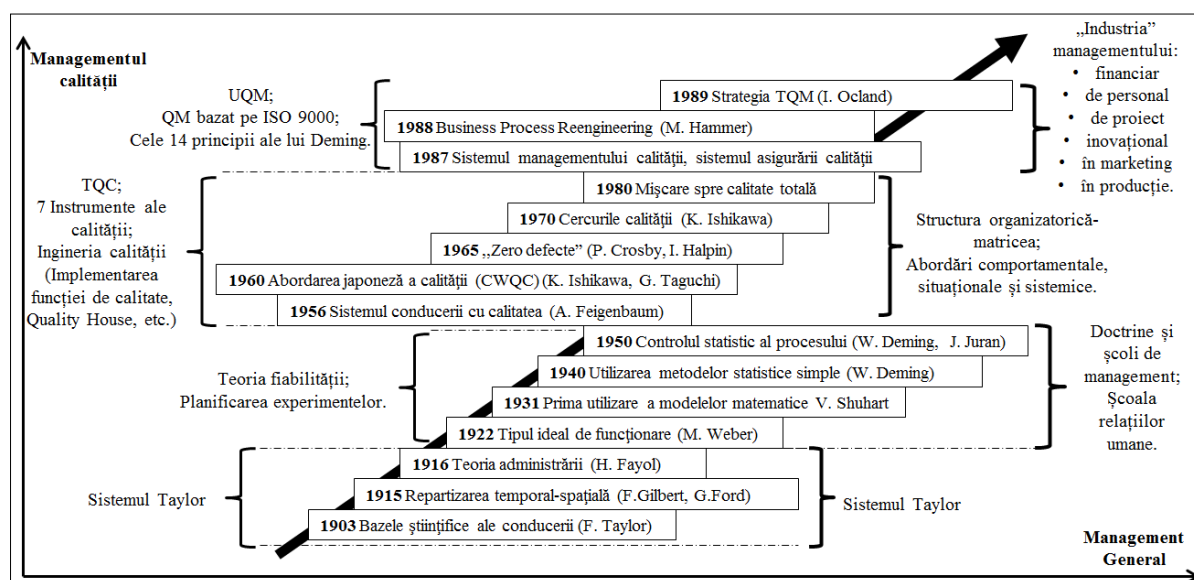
Managementul calității

„Industria” managementului:
• financiar
• de personal
• de proiect
• inovațional
• în marketing
• în producție.

UQM;
QM bazat pe ISO 9000;
Cele 14 principii ale lui Deming.

1989 Strategia TQM (I. Ocland)
1988 Business Process Reengineering (M. Hammer)
1987 Sistemul managementului calității, sistemul asigurării calității

TQC;
7 Instrumente ale calității;
Ingineria calității (Implementarea funcției de calitate, Quality House, etc.)

1980 Mișcare spre calitate totală
1970 Cercurile calității (K. Ishikawa)
1965 „Zero defecte” (P. Crosby, I. Halpin)
1960 Abordarea japoneză a calității (CWQC) (K. Ishikawa, G. Taguchi)
1956 Sistemul conducerii cu calitatea (A. Feigenbaum)

Structura organizatorică-matricea;
Abordări comportamentale, situaționale și sistemice.

Teoria fiabilității;
Planificarea experimentelor.

1950 Controlul statistic al procesului (W. Deming, J. Juran)
1940 Utilizarea metodelor statistice simple (W. Deming)
1931 Prima utilizare a modelelor matematice V. Shuhart
1922 Tipul ideal de funcționare (M. Weber)

Doctrine și școli de management;
Școala relațiilor umane.

Sistemul Taylor

1916 Teoria administrării (H. Fayol)
1915 Repartizarea temporal-spațială (F.Gilbert, G.Ford)
1903 Bazele științifice ale conducerii (F. Taylor)

Sistemul Taylor

Management General